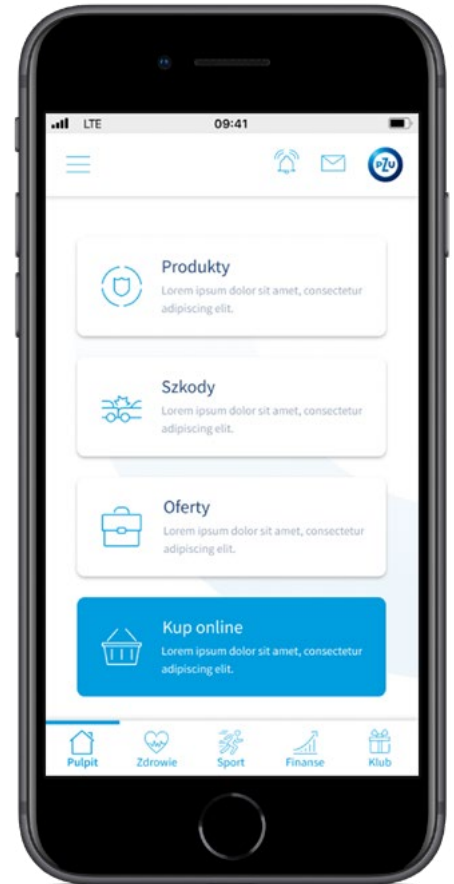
LTE 09:41

PZU

Produkty
Lorem ipsum dolor sit amet, consectetur adipiscing elit.

Szkody
Lorem ipsum dolor sit amet, consectetur adipiscing elit.

Oferty
Lorem ipsum dolor sit amet, consectetur adipiscing elit.

Kup online
Lorem ipsum dolor sit amet, consectetur adipiscing elit.

Pulpit Zdrowie Sport Finanse Klub